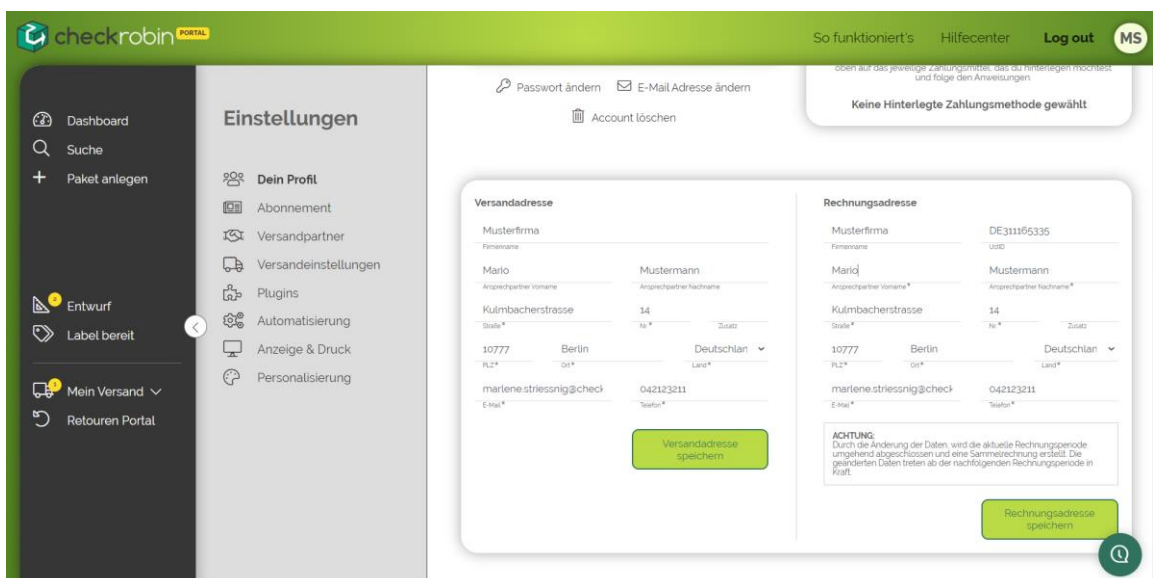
checkrobin PORTAL

So funktioniert's Hilfecenter Log out MS

Dashboard
Suche
Paket anlegen

2 Entwurf
Label bereit

1 Mein Versand
Retouren Portal

Einstellungen

Dein Profil
Abonnement
Versandpartner
Versandeinstellungen
Plugins
Automatisierung
Anzeige & Druck
Personalisierung

Passwort ändern E-Mail Adresse ändern
Account löschen

oben auf das jeweilige Zahlungsmittel, das du hinterlegen möchtest und folge den Anweisungen

Keine Hinterlegte Zahlungsmethode gewählt

Versandadresse

Musterfirma
Firmenname
Mario
Ansprechpartner Vorname
Mustermann
Ansprechpartner Nachname
Kulmbacherstrasse
Straße*
14
Nr.*
Zusatz
10777
PLZ*
Berlin
Ort*
Deutschlan
Land*
marlene.striessnig@checl
E-Mail*
042123211
Telefon*

Versandadresse speichern

Rechnungsadresse

Musterfirma
Firmenname
DE311165335
UstID
Mario
Ansprechpartner Vorname*
Mustermann
Ansprechpartner Nachname*
Kulmbacherstrasse
Straße*
14
Nr.*
Zusatz
10777
PLZ*
Berlin
Ort*
Deutschlan
Land*
marlene.striessnig@checl
E-Mail*
042123211
Telefon*

ACHTUNG:
Durch die Änderung der Daten, wird die aktuelle Rechnungsperiode umgehend abgeschlossen und eine Sammelrechnung erstellt. Die geänderten Daten treten ab der nachfolgenden Rechnungsperiode in Kraft.

Rechnungsadresse speichern